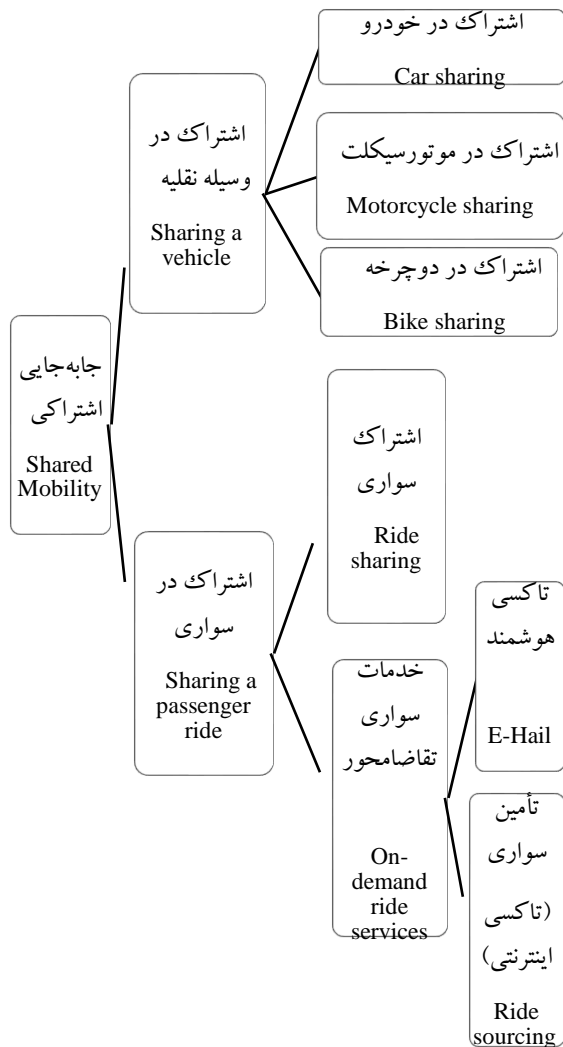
جابه‌جایی اشتراکی
Shared Mobility

اشتراک در وسیله نقلیه
Sharing a vehicle

اشتراک در خودرو
Car sharing

اشتراک در موتورسیکلت
Motorcycle sharing

اشتراک در دوچرخه
Bike sharing

اشتراک در سواری
Sharing a passenger ride

اشتراک سواری
Ride sharing

خدمات سواری تقاضامحور
On-demand ride services

تاکسی هوشمند
E-Hail

تأمین سواری (تاکسی اینترنتی)
Ride sourcing